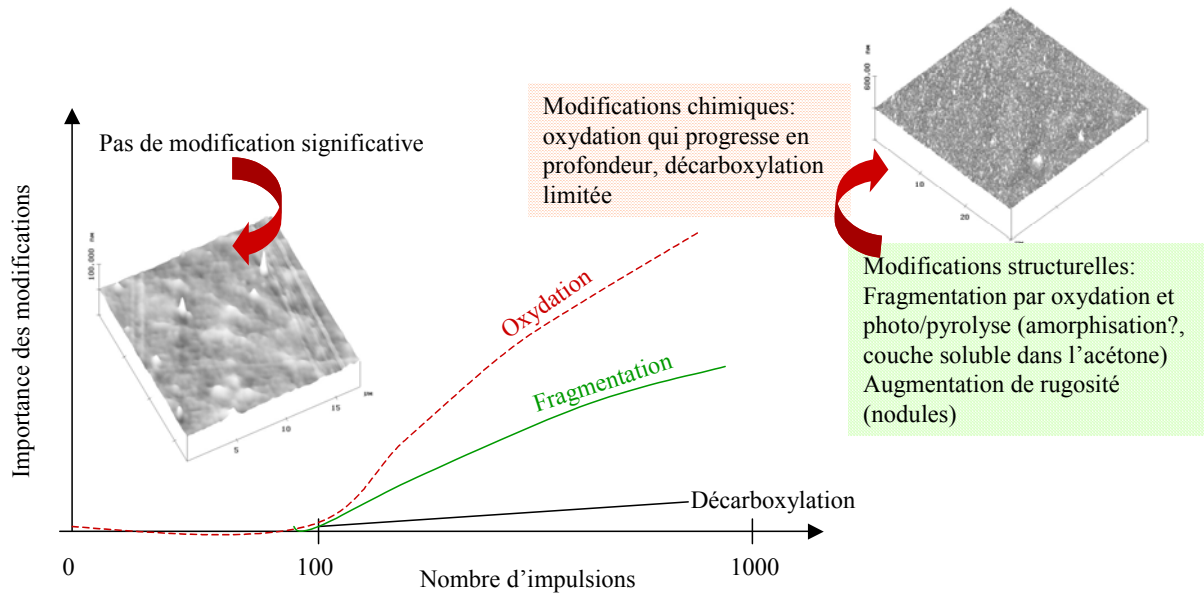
Pas de modification significative

Modifications chimiques: oxydation qui progresse en profondeur, décarboxylation limitée

600,00

10

20

100,000

5

10

15

Modifications structurelles: Fragmentation par oxydation et photo/pyrolyse (amorphisation?, couche soluble dans l'acétone) Augmentation de rugosité (nodules)

Importance des modifications

Oxydation

Fragmentation

Décarboxylation

0

100

1000

Nombre d'impulsions